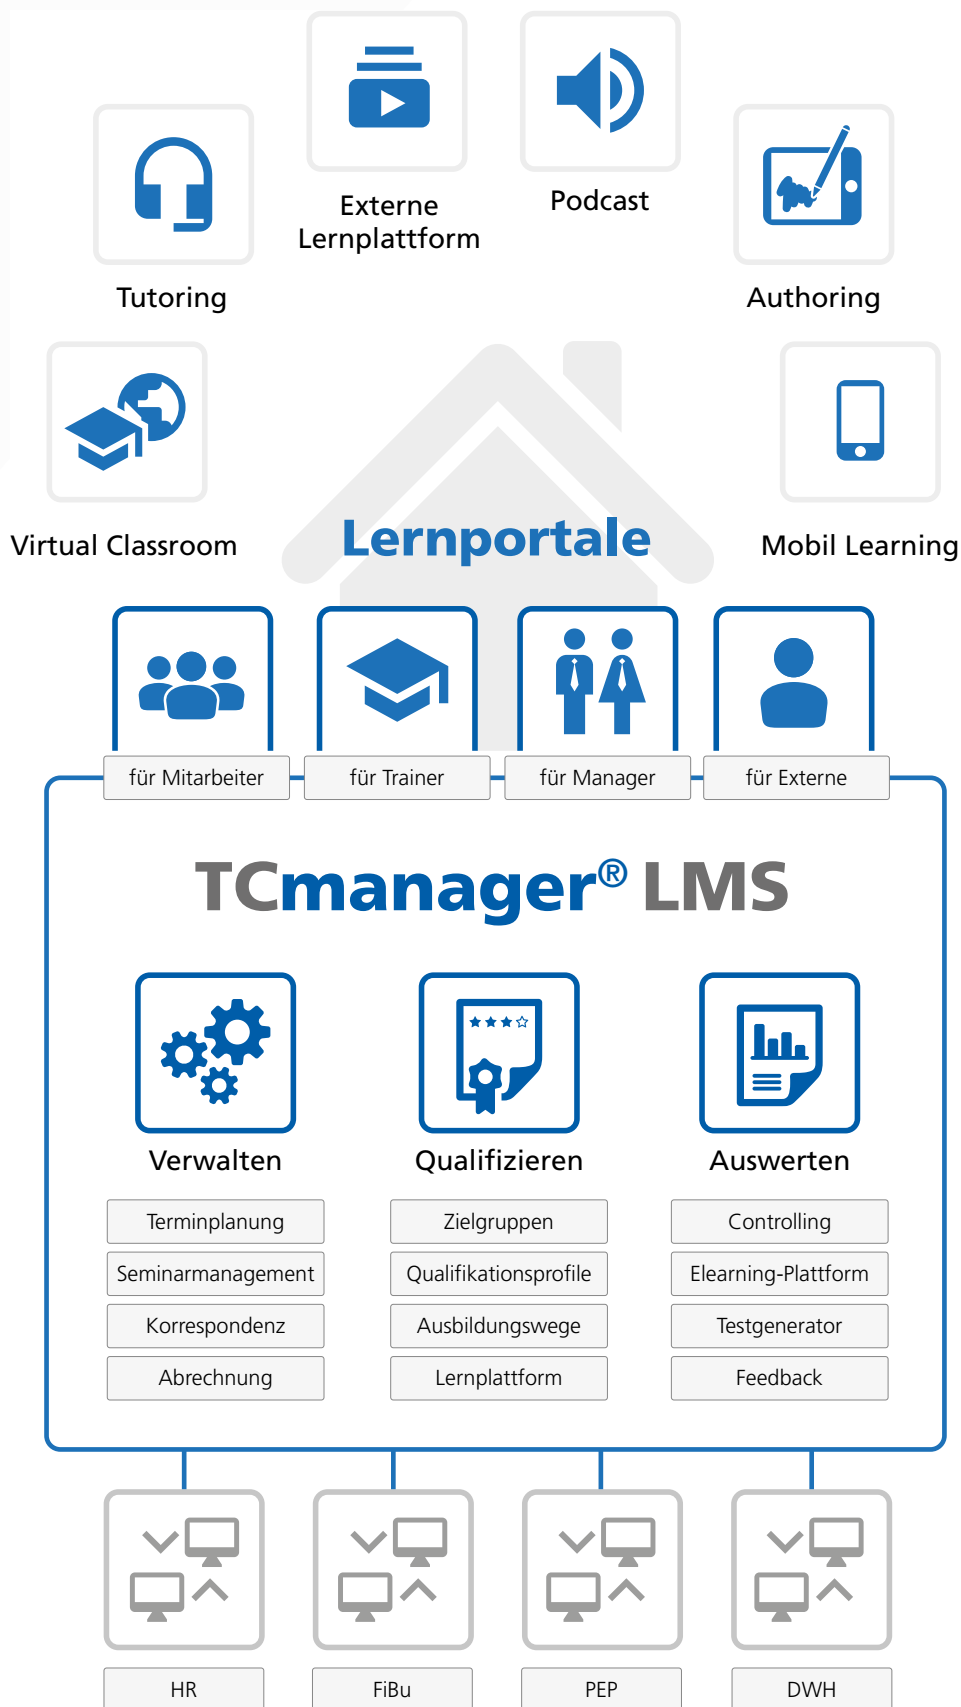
Externe Lernplattform

Podcast

Tutoring

Authoring

Virtual Classroom

Lernportale

Mobil Learning

für Mitarbeiter

für Trainer

für Manager

für Externe

TCmanager® LMS

Verwalten

Qualifizieren

Auswerten

| Terminplanung | Zielgruppen | Controlling |
|---|---|---|
| Seminarmanagement | Qualifikationsprofile | Elearning-Plattform |
| Korrespondenz | Ausbildungswege | Testgenerator |
| Abrechnung | Lernplattform | Feedback |

HR

FiBu

PEP

DWH